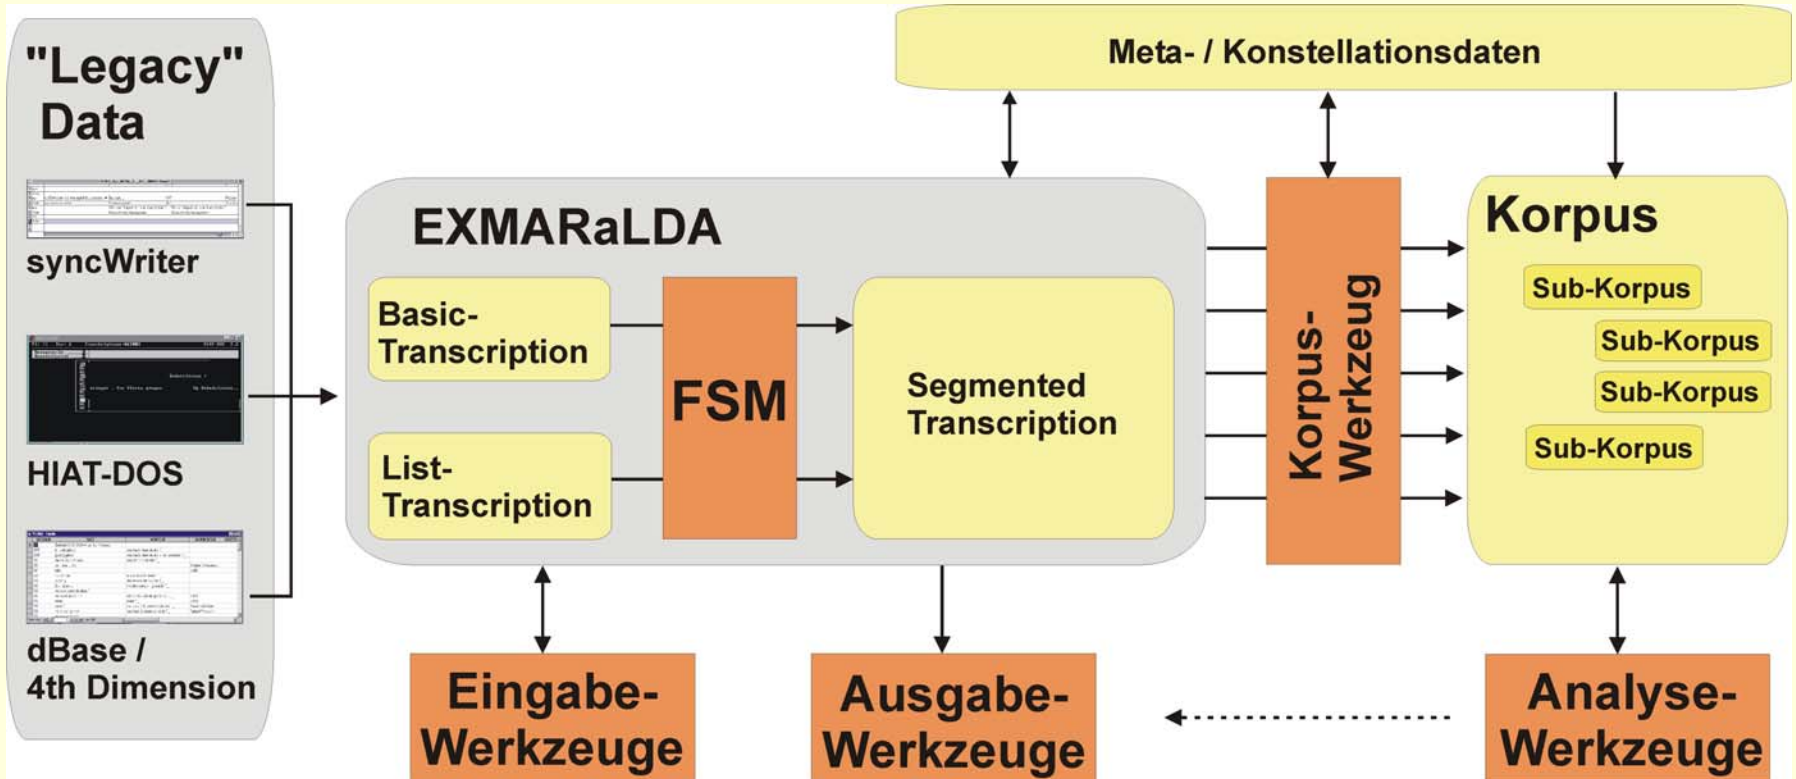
"Legacy" Data

syncWriter

HIAT-DOS

dBase / 4th Dimension

Meta- / Konstellationsdaten

EXMARaLDA

Basic-Transcription

List-Transcription

FSM

Segmented Transcription

Korpus-Werkzeug

Korpus

Sub-Korpus

Sub-Korpus

Sub-Korpus

Sub-Korpus

Eingabe-Werkzeuge

Ausgabe-Werkzeuge

Analyse-Werkzeuge